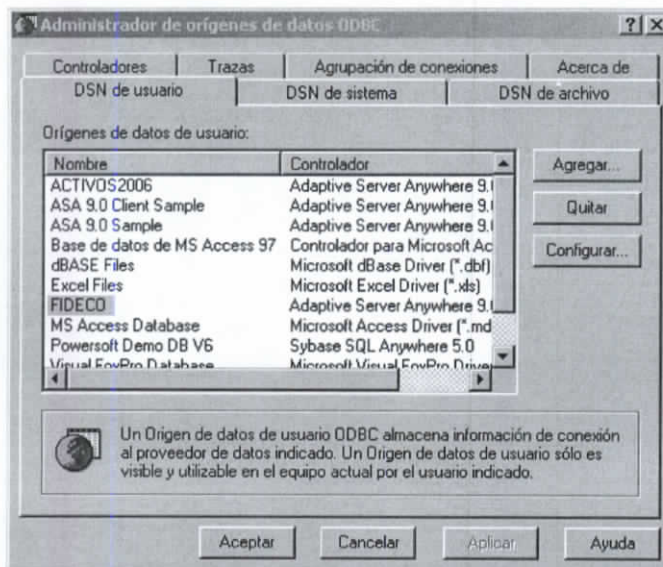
Administrador de orígenes de datos ODBC

?| X

Controladores | Trazas | Agrupación de conexiones | Acerca de

DSN de usuario | DSN de sistema | DSN de archivo

Orígenes de datos de usuario:

| Nombre | Controlador |
|---|---|
| ACTIVOS2006 | Adaptive Server Anywhere 9.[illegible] |
| ASA 9.0 Client Sample | Adaptive Server Anywhere 9.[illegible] |
| ASA 9.0 Sample | Adaptive Server Anywhere 9.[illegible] |
| Base de datos de MS Access 97 | Controlador para Microsoft Ac |
| dBASE Files | Microsoft dBase Driver (*.dbf) |
| Excel Files | Microsoft Excel Driver (*.xls) |
| FIDECO | Adaptive Server Anywhere 9.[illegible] |
| MS Access Database | Microsoft Access Driver (*.md |
| Powersoft Demo DB V6 | Sybase SQL Anywhere 5.0 |
| Visual FoxPro Database | Microsoft Visual FoxPro Driver |

Agregar...

Quitar

Configurar...

Un Origen de datos de usuario ODBC almacena información de conexión al proveedor de datos indicado. Un Origen de datos de usuario sólo es visible y utilizable en el equipo actual por el usuario indicado.

Aceptar | Cancelar | Aplicar | Ayuda